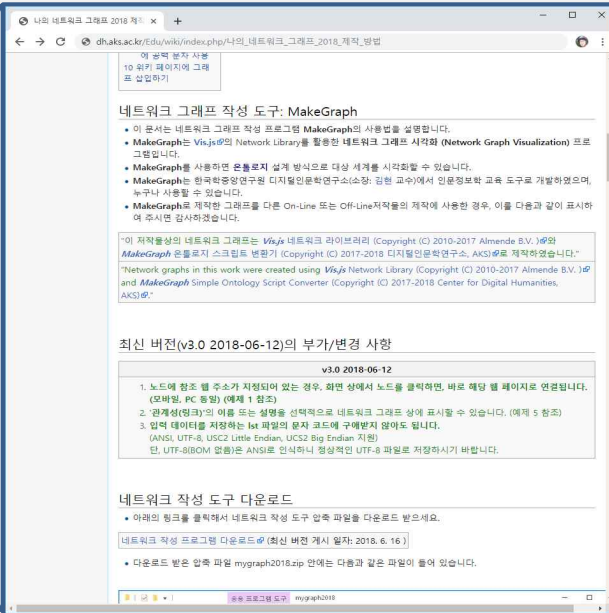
나의 네트워크 그래프 2018 제
+
dh.aks.ac.kr/Edu/wiki/index.php/나의_네트워크_그래프_2018_제작_방법

에 공백 문자 사용
10 위키 페이지에 그래프 삽입하기

네트워크 그래프 작성 도구: MakeGraph

• 이 문서는 네트워크 그래프 작성 프로그램 MakeGraph의 사용법을 설명합니다.
• MakeGraph는 Vis.js의 Network Library를 활용한 네트워크 그래프 시각화 (Network Graph Visualization) 프로그램입니다.
• MakeGraph를 사용하면 온톨로지 설계 방식으로 대상 세계를 시각화할 수 있습니다.
• MakeGraph는 한국학중앙연구원 디지털인문학연구소(소장: 김현 교수)에서 인문정보학 교육 도구로 개발하였으며, 누구나 사용할 수 있습니다.
• MakeGraph로 제작한 그래프를 다른 On-Line 또는 Off-Line저작물의 제작에 사용한 경우, 이를 다음과 같이 표시하여 주시면 감사하겠습니다.

"이 저작물상의 네트워크 그래프는 Vis.js 네트워크 라이브러리 (Copyright (C) 2010-2017 Almende B.V. )와 MakeGraph 온톨로지 스크립트 변환기 (Copyright (C) 2017-2018 디지털인문학연구소, AKS)로 제작하였습니다."
"Network graphs in this work were created using Vis.js Network Library (Copyright (C) 2010-2017 Almende B.V. ) and MakeGraph Simple Ontology Script Converter (Copyright (C) 2017-2018 Center for Digital Humanities, AKS)."

최신 버전(v3.0 2018-06-12)의 부가/변경 사항

v3.0 2018-06-12
1. 노드에 참조 웹 주소가 지정되어 있는 경우, 화면 상에서 노드를 클릭하면, 바로 해당 웹 페이지로 연결됩니다. (모바일, PC 동일) (예제 1 참조)
2. '관계성(링크)'의 이름 또는 설명을 선택적으로 네트워크 그래프 상에 표시할 수 있습니다. (예제 5 참조)
3. 입력 데이터를 저장하는 lst 파일의 문자 코드에 구애받지 않아도 됩니다.
(ANSI, UTF-8, USC2 Little Endian, UCS2 Big Endian 지원)
단, UTF-8(BOM 없음)은 ANSI로 인식하니 정상적인 UTF-8 파일로 저장하시기 바랍니다.

네트워크 작성 도구 다운로드

• 아래의 링크를 클릭해서 네트워크 작성 도구 압축 파일을 다운로드 받으세요.
네트워크 작성 프로그램 다운로드 (최신 버전 게시 일자: 2018. 6. 16 )
• 다운로드 받은 압축 파일 mygraph2018.zip 안에는 다음과 같은 파일이 들어 있습니다.

응용 프로그램 도구 mygraph2018